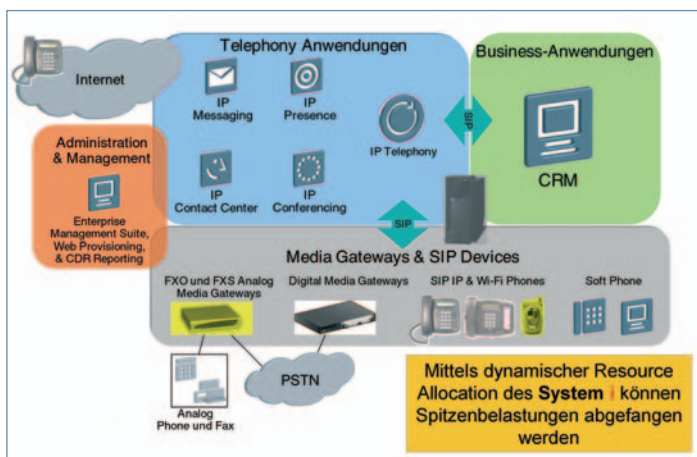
Internet

Telephony Anwendungen

IP Messaging

IP Presence

IP Telephony

IP Contact Center

IP Conferencing

Business-Anwendungen

SIP

CRM

Administration & Management

Enterprise Management Suite, Web Provisioning, & CDR Reporting

SIP

Media Gateways & SIP Devices

FXO und FXS Analog Media Gateways

Digital Media Gateways

SIP IP & Wi-Fi Phones

Soft Phone

PSTN

Analog Phone und Fax

Mittels dynamischer Resource Allocation des System i können Spitzenbelastungen abgefangen werden